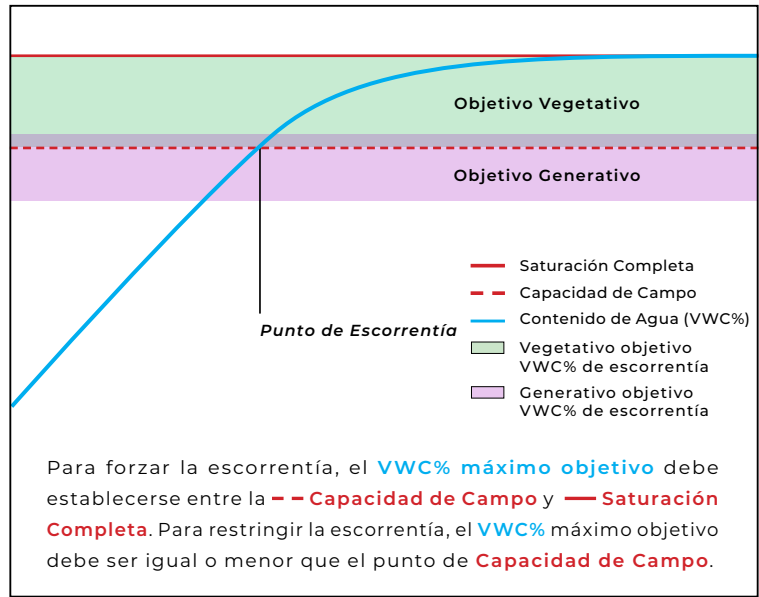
Objetivo Vegetativo

Objetivo Generativo

Saturación Completa
Capacidad de Campo
Contenido de Agua (VWC%)
Vegetativo objetivo VWC% de escorrentía
Generativo objetivo VWC% de escorrentía

Punto de Escorrentía

Para forzar la escorrentía, el VWC% máximo objetivo debe establecerse entre la Capacidad de Campo y Saturación Completa. Para restringir la escorrentía, el VWC% máximo objetivo debe ser igual o menor que el punto de Capacidad de Campo.